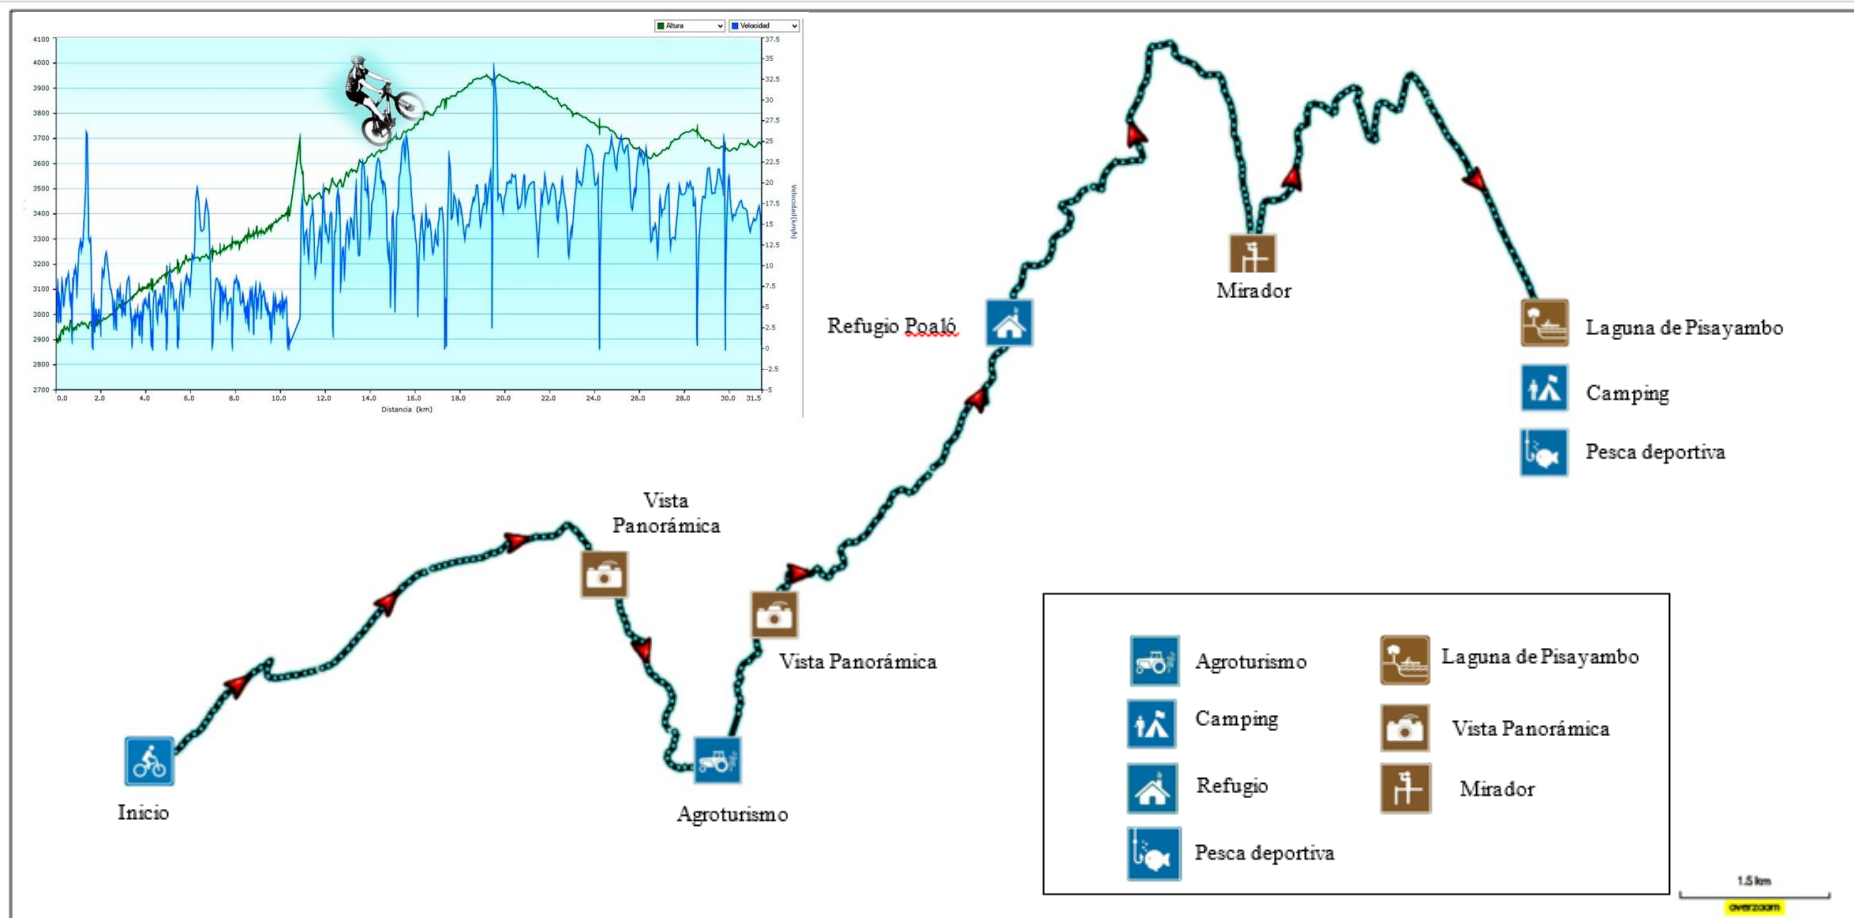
Altura
Velocidad

4100
4000
3900
3800
3700
3600
3500
3400
3300
3200
3100
3000
2900
2800
2700

37.5
35
32.5
30
27.5
25
22.5
20
17.5
15
12.5
10
7.5
5
2.5
0
-2.5
-5

Velocidad(km/h)

0.0 2.0 4.0 6.0 8.0 10.0 12.0 14.0 16.0 18.0 20.0 22.0 24.0 26.0 28.0 30.0 31.5
Distancia (km)

Mirador

Refugio Poaló

Laguna de Pisayambo

Camping

Pesca deportiva

Vista Panorámica

Vista Panorámica

Inicio

Agroturismo

Agroturismo
Camping
Refugio
Pesca deportiva
Laguna de Pisayambo
Vista Panorámica
Mirador

1.5 km
overzoom